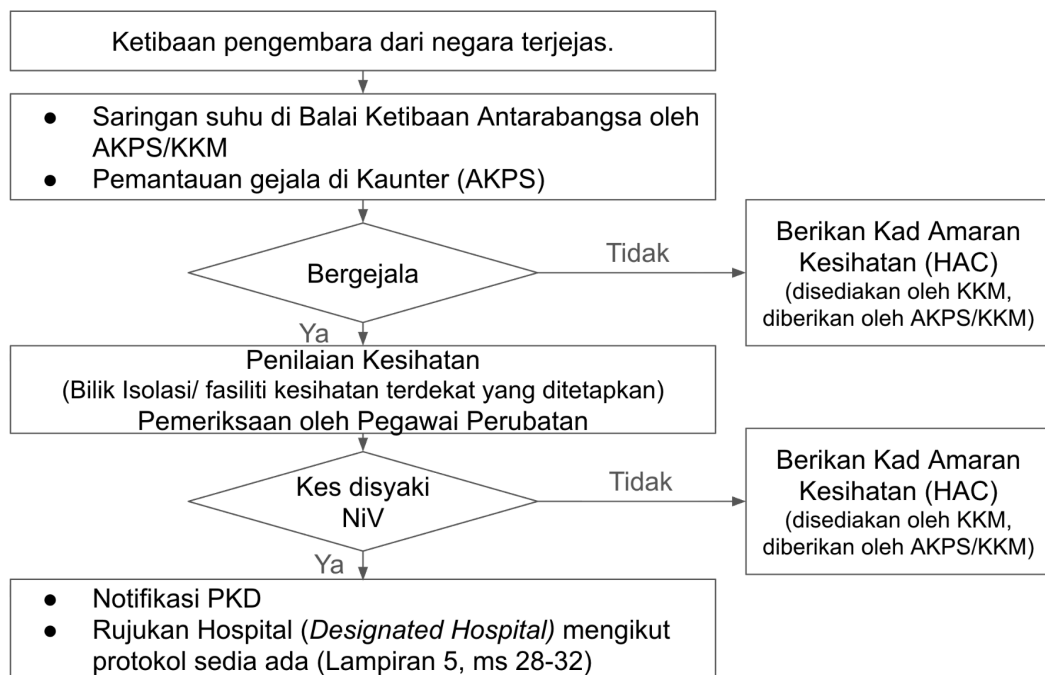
Ketibaan pengembara dari negara terjejas.

- Saringan suhu di Balai Ketibaan Antarabangsa oleh AKPS/KKM
- Pemantauan gejala di Kaunter (AKPS)

Bergejala

Tidak

Berikan Kad Amaran Kesihatan (HAC) (disediakan oleh KKM, diberikan oleh AKPS/KKM)

Ya

Penilaian Kesihatan
(Bilik Isolasi/ fasiliti kesihatan terdekat yang ditetapkan)
Pemeriksaan oleh Pegawai Perubatan

Kes disyaki NiV

Tidak

Berikan Kad Amaran Kesihatan (HAC) (disediakan oleh KKM, diberikan oleh AKPS/KKM)

Ya

- Notifikasi PKD
- Rujukan Hospital (*Designated Hospital)* mengikut protokol sedia ada (Lampiran 5, ms 28-32)